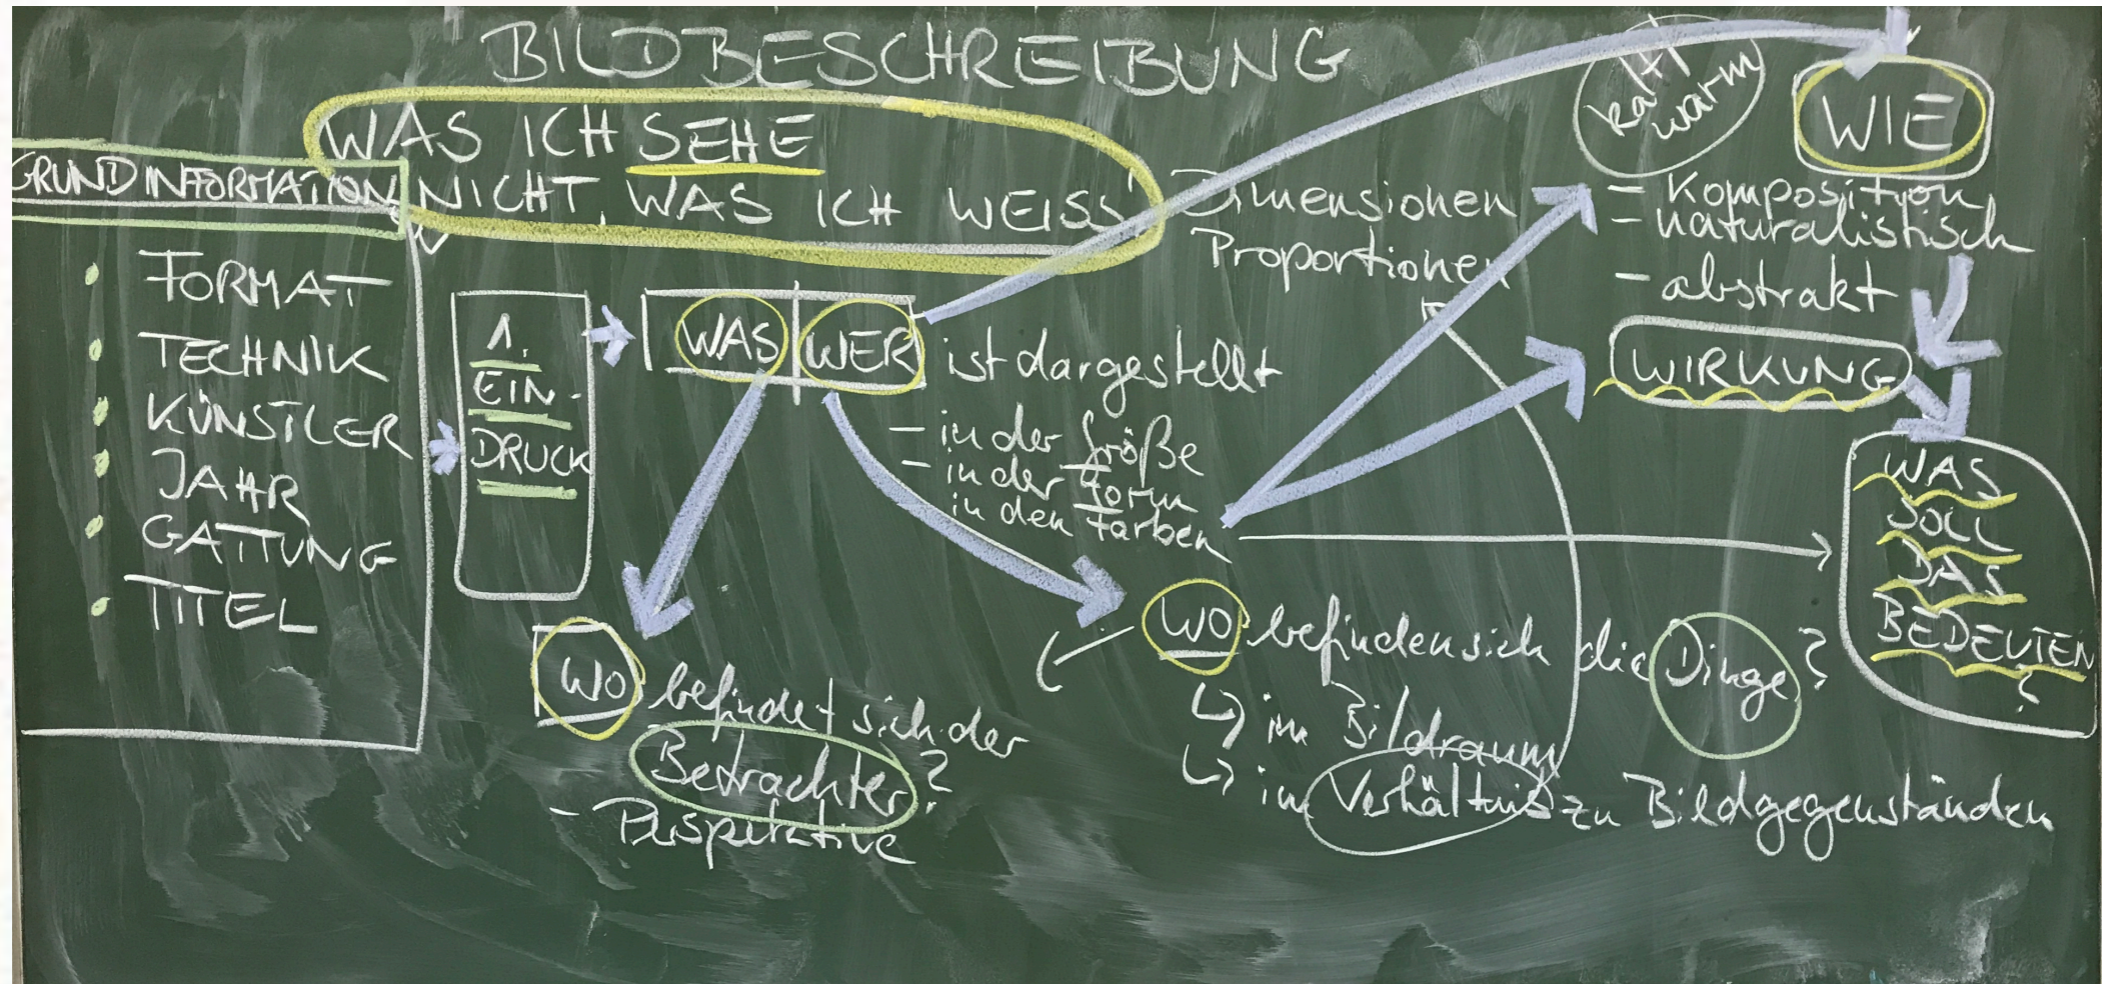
BILDBESCHREIBUNG

WAS ICH SEHE
NICHT, WAS ICH WEISS'

GRUNDINFORMATION

- FORMAT
- TECHNIK
- KÜNSTLER
- JAHR
- GATTUNG
- TITEL

1. EIN-DRUCK

WAS | WER ist dargestellt
- in der Größe
- in der Form
in den Farben

Dimensionen
Proportionen

kalt
warm

WIE
- Komposition
- naturalistisch
- abstrakt

WIRKUNG

WAS SOLL DAS BEDEUTEN ?

WO befindet sich der Betrachter ?
- Perspektive

WO befinden sich die Dinge ?
↳ im Bildraum
↳ im Verhältnis zu Bildgegenständen